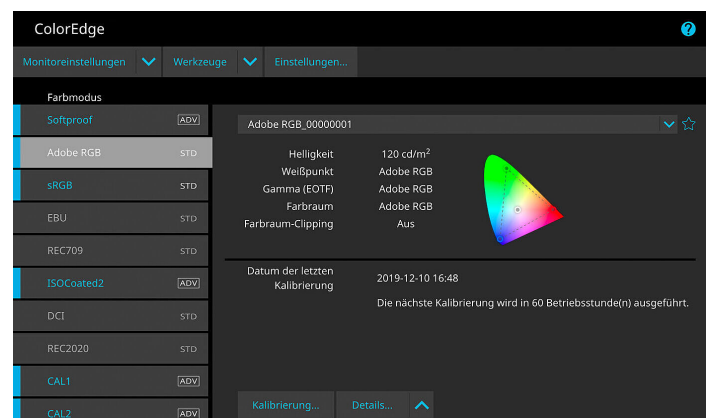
ColorEdge

Monitoreinstellungen Werkzeuge Einstellungen...

Farbmodus

Softproof ADV
Adobe RGB STD
sRGB STD
EBU STD
REC709 STD
ISOCoated2 ADV
DCI STD
REC2020 STD
CAL1 ADV
CAL2 ADV

Adobe RGB_00000001

| | |
|---|---|
| Helligkeit | 120 cd/m$^2$ |
| Weißpunkt | Adobe RGB |
| Gamma (EOTF) | Adobe RGB |
| Farbraum | Adobe RGB |
| Farbraum-Clipping | Aus |

Datum der letzten Kalibrierung 2019-12-10 16:48

Die nächste Kalibrierung wird in 60 Betriebsstunde(n) ausgeführt.

Kalibrierung... Details...